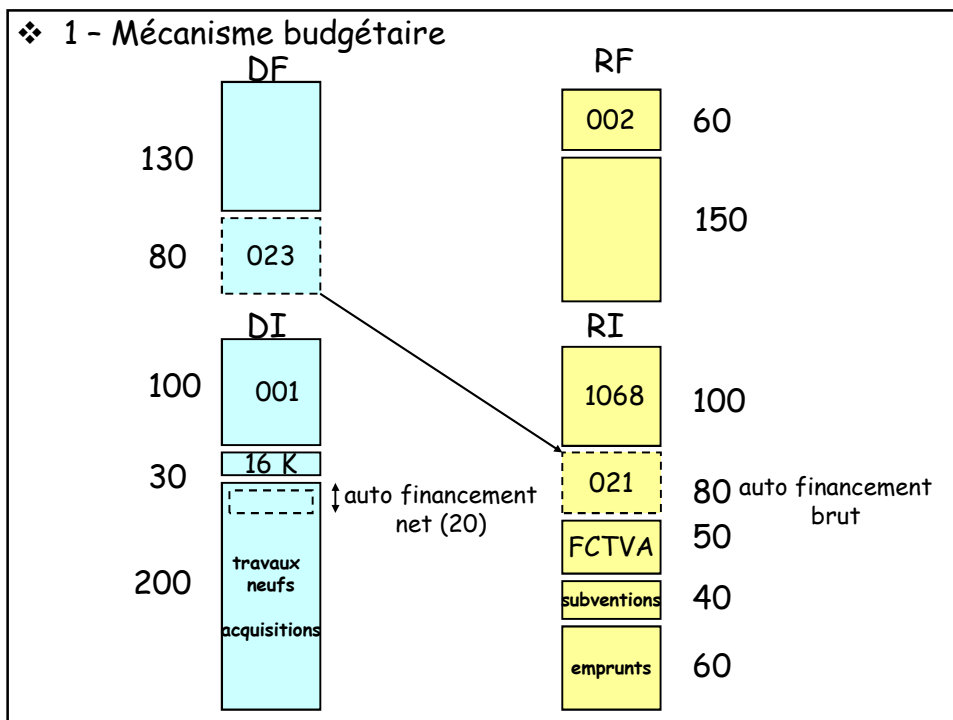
❖ 1 – Mécanisme budgétaire

DF

130

80 023

RF

002 60

150

DI

100 001

30 16 K

auto financement net (20)

200 travaux neufs acquisitions

RI

1068 100

021 80 auto financement brut

FCTVA 50

subventions 40

emprunts 60